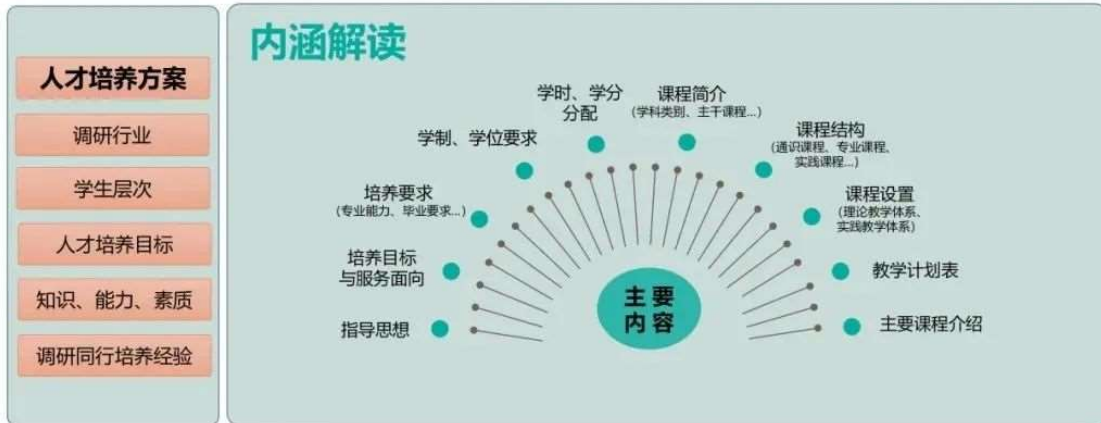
人才培养方案

调研行业

学生层次

人才培养目标

知识、能力、素质

调研同行培养经验

内涵解读

指导思想

培养目标与服务面向

培养要求
（专业能力、毕业要求...）

学制、学位要求

学时、学分分配

课程简介
（学科类别、主干课程...）

课程结构
（通识课程、专业课程、实践课程...）

课程设置
（理论教学体系、实践教学体系）

教学计划表

主要课程介绍

主要内容